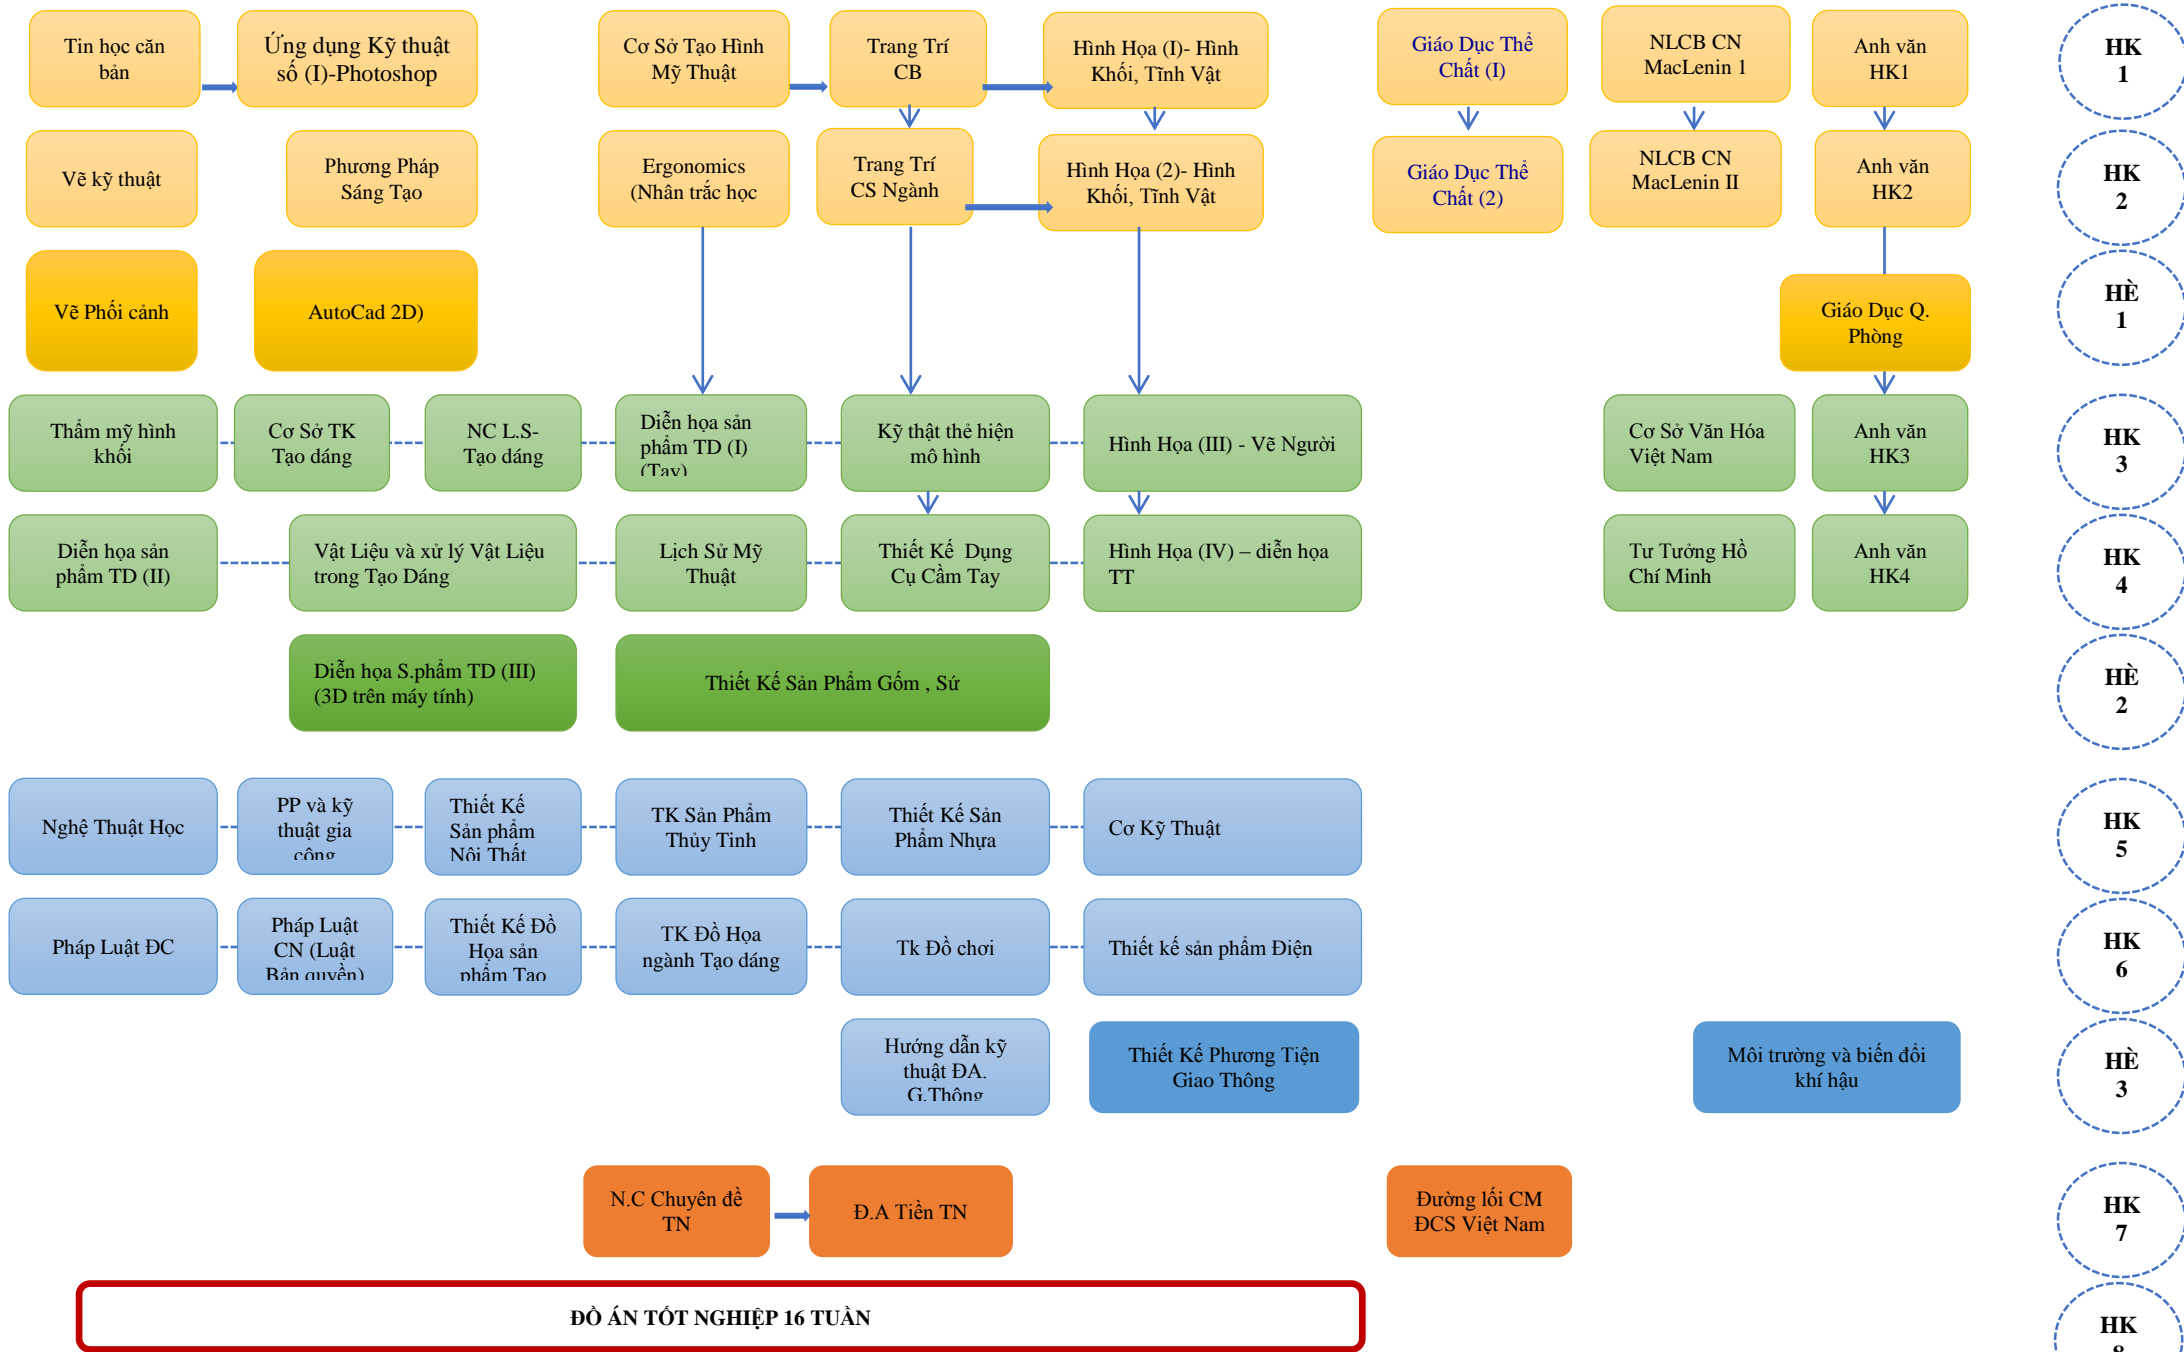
Tin học căn bản

Ứng dụng Kỹ thuật số (I)-Photoshop

Cơ Sở Tạo Hình Mỹ Thuật

Trang Trí CB

Hình Họa (I)- Hình Khối, Tĩnh Vật

Giáo Dục Thể Chất (I)

NLCB CN MacLenin 1

Anh văn HK1

HK 1

Vẽ kỹ thuật

Phương Pháp Sáng Tạo

Ergonomics (Nhân trắc học

Trang Trí CS Ngành

Hình Họa (2)- Hình Khối, Tĩnh Vật

Giáo Dục Thể Chất (2)

NLCB CN MacLenin II

Anh văn HK2

HK 2

Vẽ Phối cảnh

AutoCad 2D)

Giáo Dục Q. Phòng

HÈ 1

Thẩm mỹ hình khối

Cơ Sở TK Tạo dáng

NC L.S- Tạo dáng

Diễn họa sản phẩm TD (I) (Tay)

Kỹ thật thể hiện mô hình

Hình Họa (III) - Vẽ Người

Cơ Sở Văn Hóa Việt Nam

Anh văn HK3

HK 3

Diễn họa sản phẩm TD (II)

Vật Liệu và xử lý Vật Liệu trong Tạo Dáng

Lịch Sử Mỹ Thuật

Thiết Kế Dụng Cụ Cầm Tay

Hình Họa (IV) – diễn họa TT

Tư Tưởng Hồ Chí Minh

Anh văn HK4

HK 4

Diễn họa S.phẩm TD (III) (3D trên máy tính)

Thiết Kế Sản Phẩm Gốm , Sứ

HÈ 2

Nghệ Thuật Học

PP và kỹ thuật gia công

Thiết Kế Sản phẩm Nội Thất

TK Sản Phẩm Thủy Tinh

Thiết Kế Sản Phẩm Nhựa

Cơ Kỹ Thuật

HK 5

Pháp Luật ĐC

Pháp Luật CN (Luật Bản quyền)

Thiết Kế Đồ Họa sản phẩm Tạo

TK Đồ Họa ngành Tạo dáng

Tk Đồ chơi

Thiết kế sản phẩm Điện

HK 6

Hướng dẫn kỹ thuật ĐA. G.Thông

Thiết Kế Phương Tiện Giao Thông

Môi trường và biến đổi khí hậu

HÈ 3

N.C Chuyên đề TN

Đ.A Tiền TN

Đường lối CM ĐCS Việt Nam

HK 7

ĐỒ ÁN TỐT NGHIỆP 16 TUẦN

HK 8